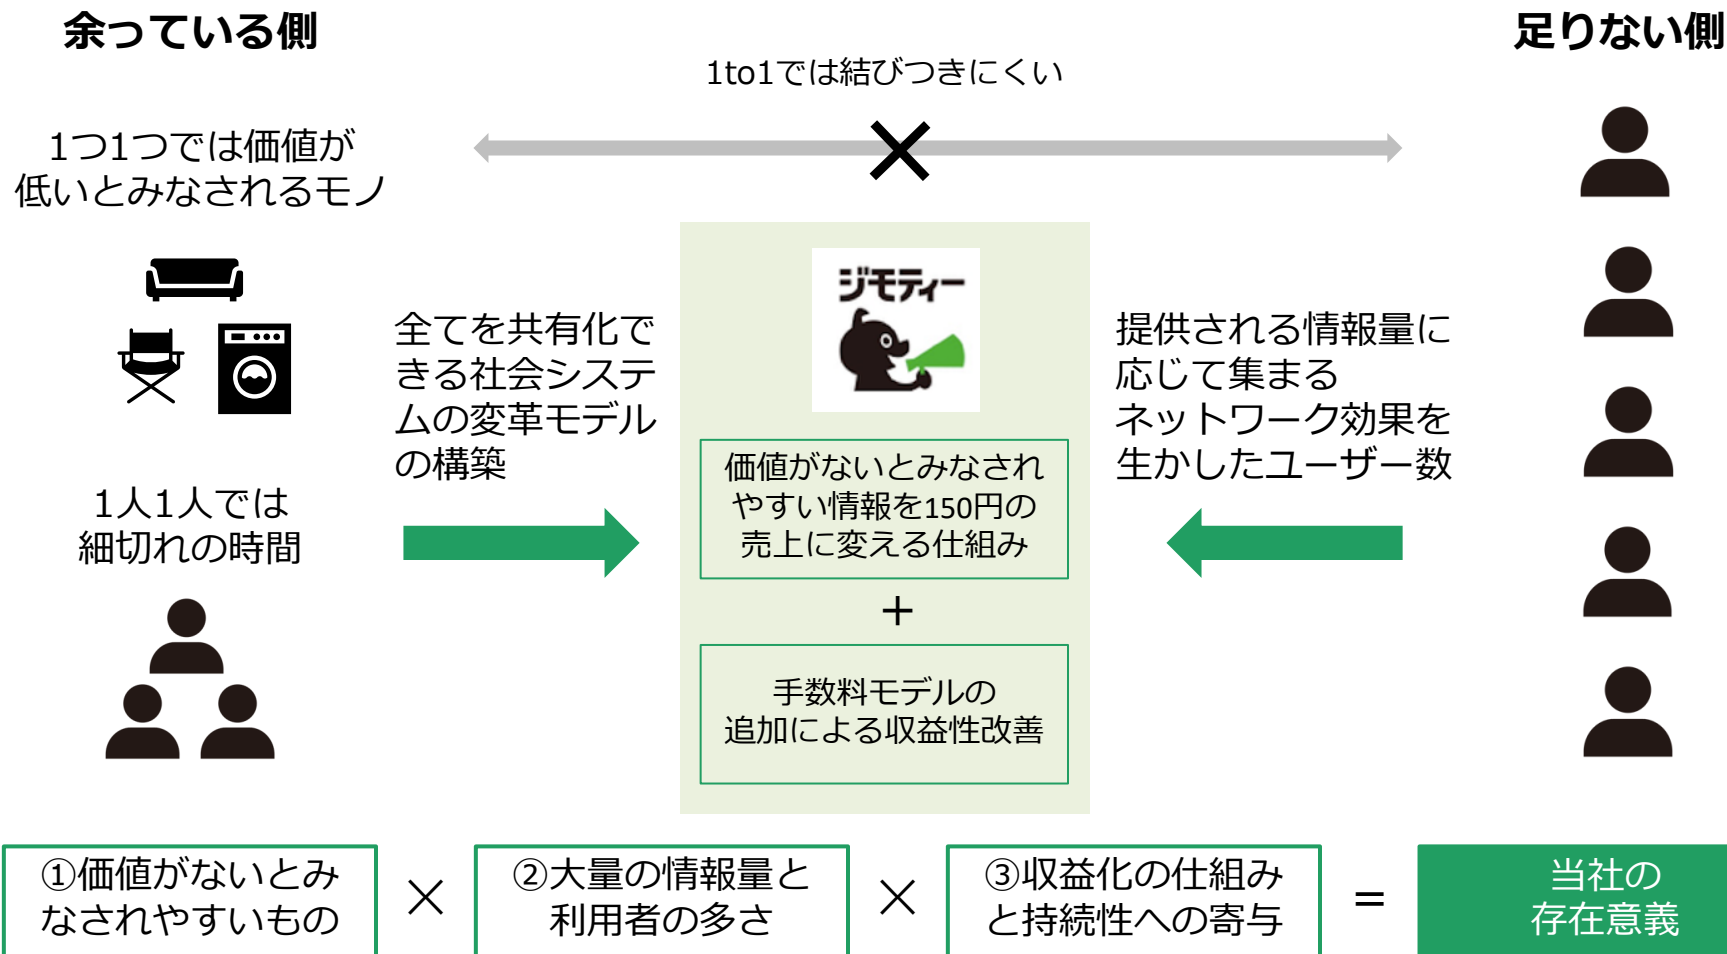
余っている側

足りない側

1to1では結びつきにくい

1つ1つでは価値が低いとみなされるモノ

1人1人では細切れの時間

全てを共有化できる社会システムの変革モデルの構築

ジモティー

価値がないとみなされやすい情報を150円の売上に変える仕組み

+

手数料モデルの追加による収益性改善

提供される情報量に応じて集まるネットワーク効果を生かしたユーザー数

①価値がないとみなされやすいもの

×

②大量の情報量と利用者の多さ

×

③収益化の仕組みと持続性への寄与

=

当社の存在意義